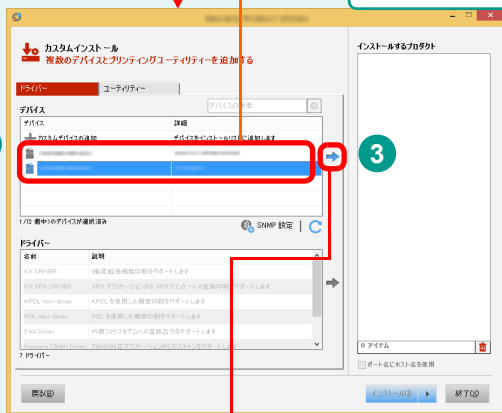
カスタムインストール
複数のデバイスとプリンティングユーティリティーを追加する

インストールするプロダクト

ドライバー
ユーティリティー

デバイス
デバイスの検索

| デバイス | 詳細 |
|---|---|
| カスタムデバイスの追加 | デバイスをインストールリストに追加します |
| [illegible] | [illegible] |
| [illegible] | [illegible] |

3

1/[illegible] 個中1のデバイスが選択済み
SNMP 設定

ドライバー

| 名前 | 説明 |
|---|---|
| KX DRIVER | 機能拡張機能印刷をサポートします |
| KX XPS DRIVER | XPS アプリケーションから XPSプリンターへの拡張印刷をサポートします |
| KPDL mini-driver | KPDL を使用した標準印刷をサポートします |
| PCL mini-driver | PCL を使用した標準印刷をサポートします |
| FAX Driver | 内蔵ファクスモデムへの直接出力をサポートします |
| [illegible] TWAIN Driver | TWAIN対応アプリケーションからのスキャンをサポートします |

7 ドライバー

0 アイテム
ポート名にホスト名を使用

戻る(B)
インストール(I)
終了(X)